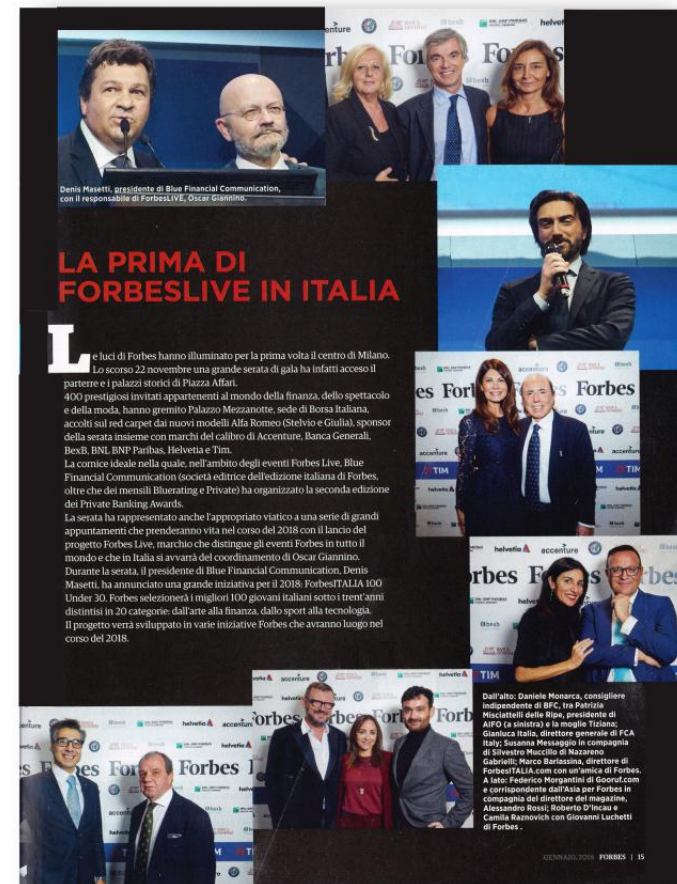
Denis Masetti, presidente di Blue Financial Communication, con il responsabile di ForbesLIVE, Oscar Giannino.

LA PRIMA DI FORBESLIVE IN ITALIA

Le luci di Forbes hanno illuminato per la prima volta il centro di Milano. Lo scorso 22 novembre una grande serata di gala ha infatti acceso il parterre e i palazzi storici di Piazza Affari.
400 prestigiosi invitati appartenenti al mondo della finanza, dello spettacolo e della moda, hanno gremito Palazzo Mezzanotte, sede di Borsa Italiana, accolti sul red carpet dai nuovi modelli Alfa Romeo (Stelvio e Giulia), sponsor della serata insieme con marchi del calibro di Accenture, Banca Generali, BexB, BNL BNP Paribas, Helvetia e Tim.
La cornice ideale nella quale, nell'ambito degli eventi Forbes Live, Blue Financial Communication (società editrice dell'edizione italiana di Forbes, oltre che dei mensili Bluerating e Private) ha organizzato la seconda edizione dei Private Banking Awards.
La serata ha rappresentato anche l'appropriato viatico a una serie di grandi appuntamenti che prenderanno vita nel corso del 2018 con il lancio del progetto Forbes Live, marchio che distingue gli eventi Forbes in tutto il mondo e che in Italia si avvarrà del coordinamento di Oscar Giannino.
Durante la serata, il presidente di Blue Financial Communication, Denis Masetti, ha annunciato una grande iniziativa per il 2018: ForbesITALIA 100 Under 30. Forbes selezionerà i migliori 100 giovani italiani sotto i trent'anni distintisi in 20 categorie: dall'arte alla finanza, dallo sport alla tecnologia.
Il progetto verrà sviluppato in varie iniziative Forbes che avranno luogo nel corso del 2018.

Dall'alto: Daniele Monarca, consigliere indipendente di BFC, tra Patrizia Misciattelli delle Ripe, presidente di AIFO (a sinistra) e la moglie Tiziana; Gianluca Italia, direttore generale di FCA Italy; Susanna Messaggio in compagnia di Silvestro Muccilio di Nazareno Gabrielli; Marco Barlassina, direttore di ForbesITALIA.com con un'amica di Forbes. A lato: Federico Morgantini di Gooruf.com e corrispondente dall'Asia per Forbes in compagnia del direttore del magazine, Alessandro Rossi; Roberto D'Incau e Camila Raznovich con Giovanni Luchetti di Forbes.

GENNAIO, 2018 FORBES | 15